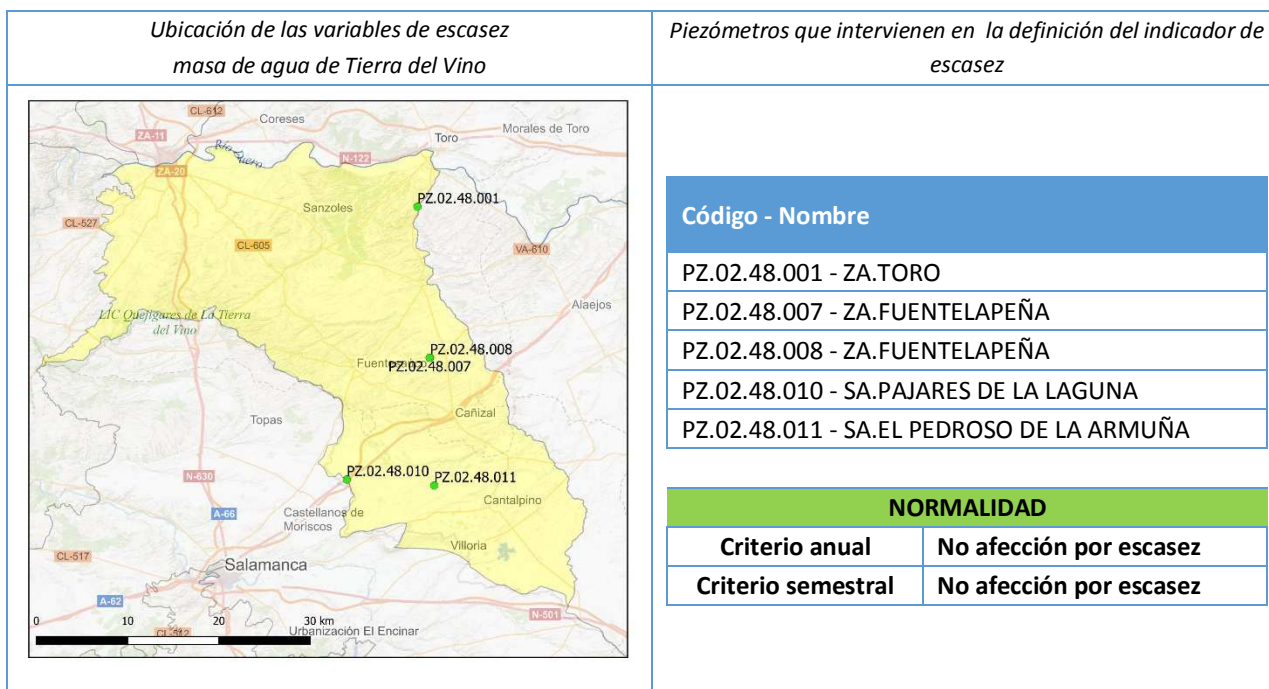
| Ubicación de las variables de escasez masa de agua de Tierra del Vino | Piezómetros que intervienen en la definición del indicador de escasez |
|---|---|

CL-612
Coreses
Toro
Morales de Toro
ZA-11
Río Duero
N-122
ZA-20
PZ.02.48.001
Sanzoles
CL-527
CL-605
VA-610
Alaejos
LIC Quejigares de La Tierra del Vino
PZ.02.48.008
Fuente
PZ.02.48.007
Cañizal
Topas
PZ.02.48.010
PZ.02.48.011
N-630
Cantalpino
Castellanos de Moriscos
A-66
Villoria
CL-517
Salamanca
A-62
N-501
0
10
20
30 km
CL-512
Urbanización El Encinar

| Código - Nombre |
|---|
| PZ.02.48.001 - ZA.TORO |
| PZ.02.48.007 - ZA.FUENTELAPEÑA |
| PZ.02.48.008 - ZA.FUENTELAPEÑA |
| PZ.02.48.010 - SA.PAJARES DE LA LAGUNA |
| PZ.02.48.011 - SA.EL PEDROSO DE LA ARMUÑA |

| NORMALIDAD | |
|---|---|
| Criterio anual | No afección por escasez |
| Criterio semestral | No afección por escasez |